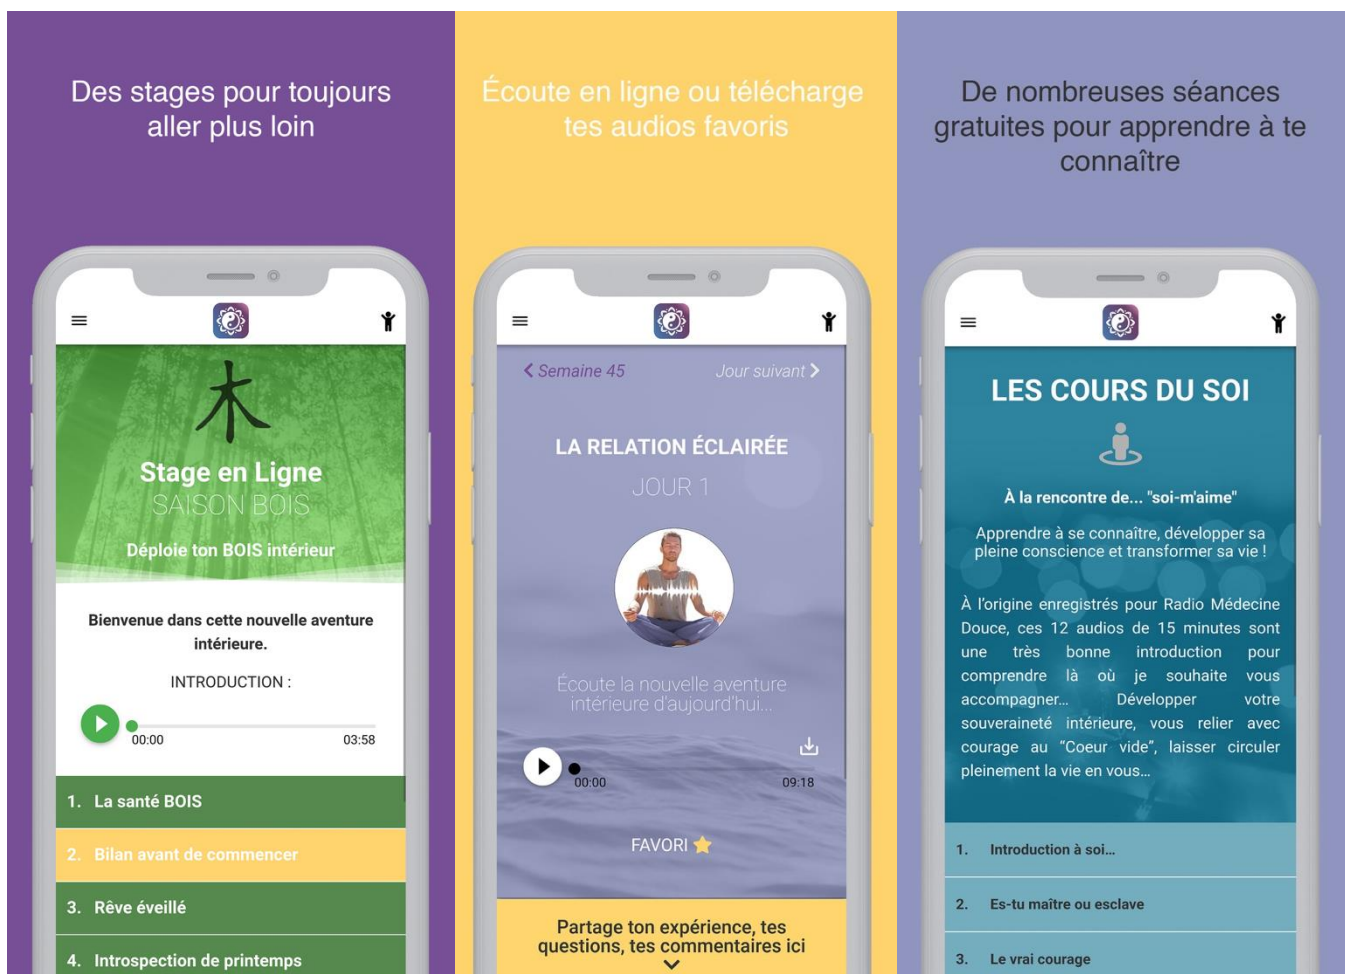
Des stages pour toujours aller plus loin

木

Stage en Ligne

SAISON BOIS

Déploie ton BOIS intérieur

Bienvenue dans cette nouvelle aventure intérieure.

INTRODUCTION :

00:00

03:58

1. La santé BOIS

2. Bilan avant de commencer

3. Rêve éveillé

4. Introspection de printemps

Écoute en ligne ou télécharge tes audios favoris

< Semaine 45

Jour suivant >

LA RELATION ÉCLAIRÉE

JOUR 1

Écoute la nouvelle aventure intérieure d'aujourd'hui...

00:00

09:18

FAVORI

Partage ton expérience, tes questions, tes commentaires ici

De nombreuses séances gratuites pour apprendre à te connaître

LES COURS DU SOI

À la rencontre de... "soi-m'aime"

Apprendre à se connaître, développer sa pleine conscience et transformer sa vie !

À l'origine enregistrés pour Radio Médecine Douce, ces 12 audios de 15 minutes sont une très bonne introduction pour comprendre là où je souhaite vous accompagner... Développer votre souveraineté intérieure, vous relier avec courage au "Coeur vide", laisser circuler pleinement la vie en vous...

1. Introduction à soi...

2. Es-tu maître ou esclave

3. Le vrai courage